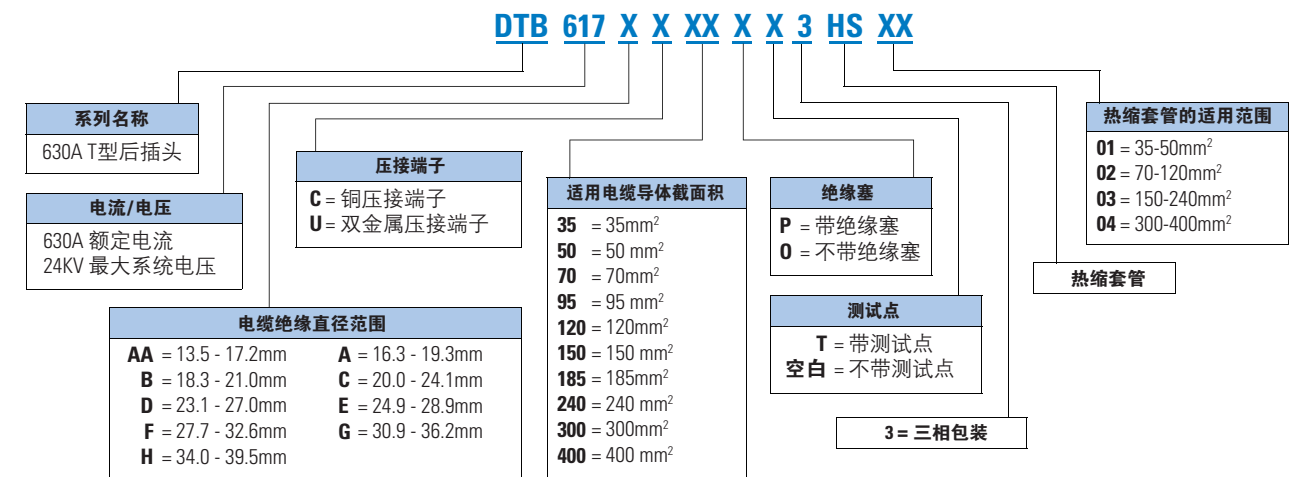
DTB 617 X X XX X X 3 HS XX

系列名称
630A T型后插头

电流/电压
630A 额定电流
24KV 最大系统电压

压接端子
C = 铜压接端子
U = 双金属压接端子

电缆绝缘直径范围
| | |
|---|---|
| AA = 13.5 - 17.2mm | A = 16.3 - 19.3mm |
| B = 18.3 - 21.0mm | C = 20.0 - 24.1mm |
| D = 23.1 - 27.0mm | E = 24.9 - 28.9mm |
| F = 27.7 - 32.6mm | G = 30.9 - 36.2mm |
| H = 34.0 - 39.5mm | |

适用电缆导体截面积
35 = 35mm$^2$
50 = 50 mm$^2$
70 = 70mm$^2$
95 = 95 mm$^2$
120 = 120mm$^2$
150 = 150 mm$^2$
185 = 185mm$^2$
240 = 240 mm$^2$
300 = 300mm$^2$
400 = 400 mm$^2$

绝缘塞
P = 带绝缘塞
O = 不带绝缘塞

测试点
T = 带测试点
空白 = 不带测试点

3 = 三相包装

热缩套管的适用范围
01 = 35-50mm$^2$
02 = 70-120mm$^2$
03 = 150-240mm$^2$
04 = 300-400mm$^2$

热缩套管